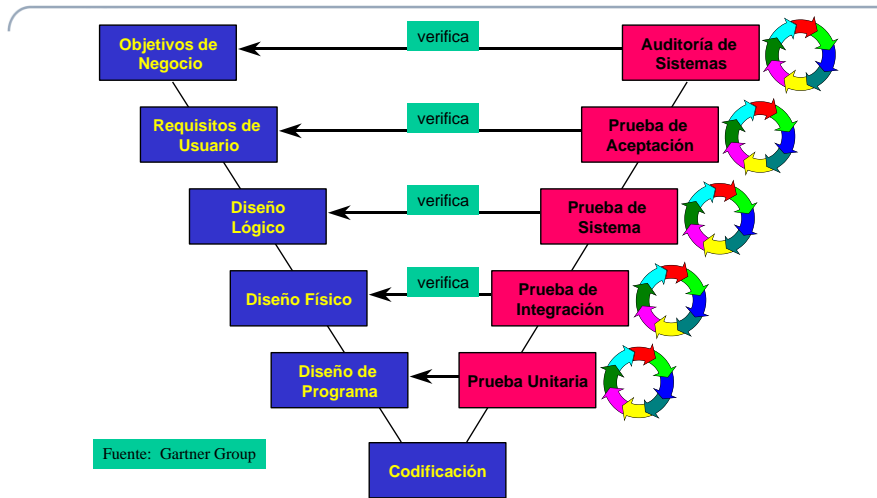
Objetivos de Negocio

verifica

Auditoría de Sistemas

Requisitos de Usuario

verifica

Prueba de Aceptación

Diseño Lógico

verifica

Prueba de Sistema

Diseño Físico

verifica

Prueba de Integración

Diseño de Programa

Prueba Unitaria

Fuente: Gartner Group

Codificación